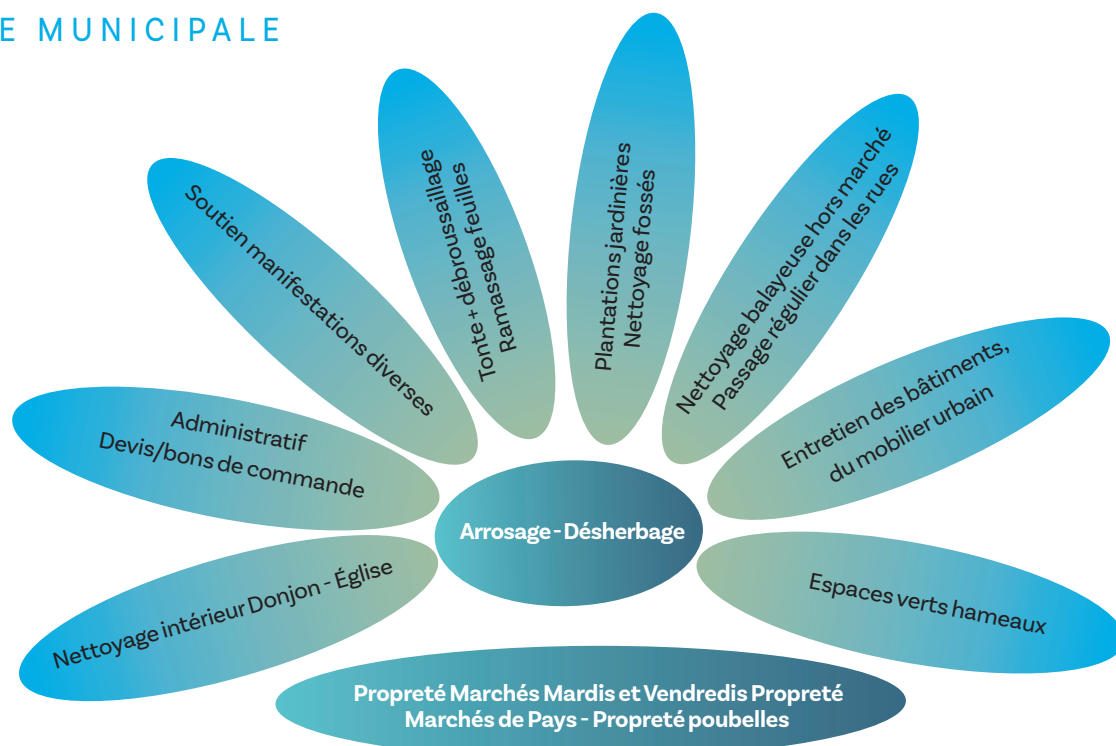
E MUNICIPALE

Soutien manifestations diverses

Tonte + débroussaillage
Ramassage feuilles

Plantations jardinières
Nettoyage fossés

Nettoyage balayeuse hors marché
Passage régulier dans les rues

Entretien des bâtiments,
du mobilier urbain

Administratif
Devis/bons de commande

Arrosage - Désherbage

Espaces verts hameaux

Nettoyage intérieur Donjon - Église

Propreté Marchés Mardis et Vendredis Propreté
Marchés de Pays - Propreté poubelles